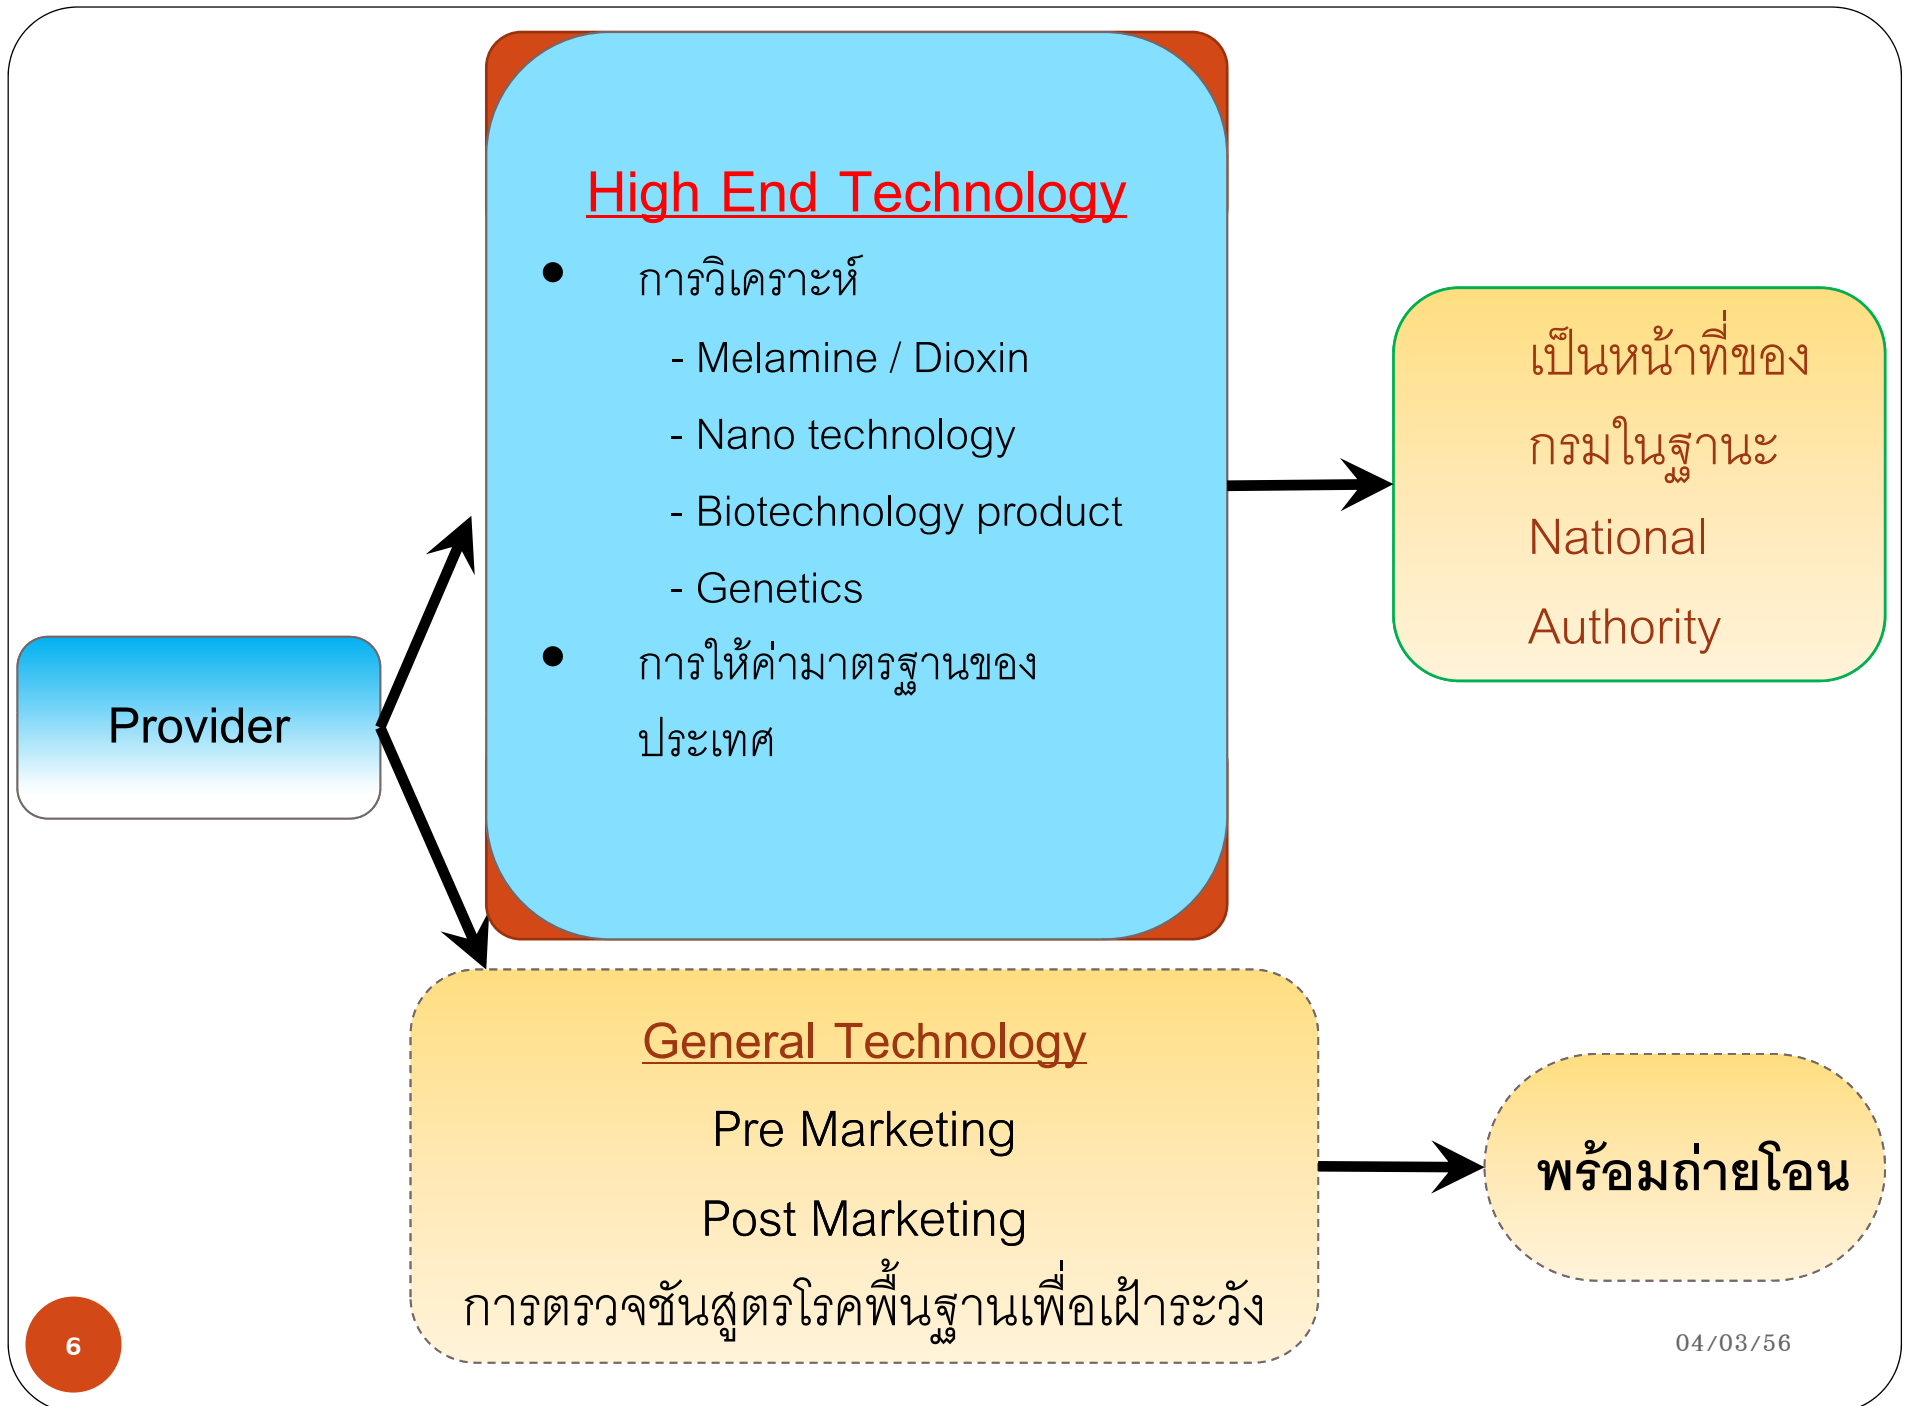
Provider

High End Technology

- การวิเคราะห์
  - Melamine / Dioxin
  - Nano technology
  - Biotechnology product
  - Genetics
- การให้ค่ามาตรฐานของประเทศ

เป็นหน้าที่ของกรมในฐานะ National Authority

General Technology

Pre Marketing

Post Marketing

การตรวจชันสูตรโรคพื้นฐานเพื่อเฝ้าระวัง

พร้อมถ่ายโอน

6

04/03/56